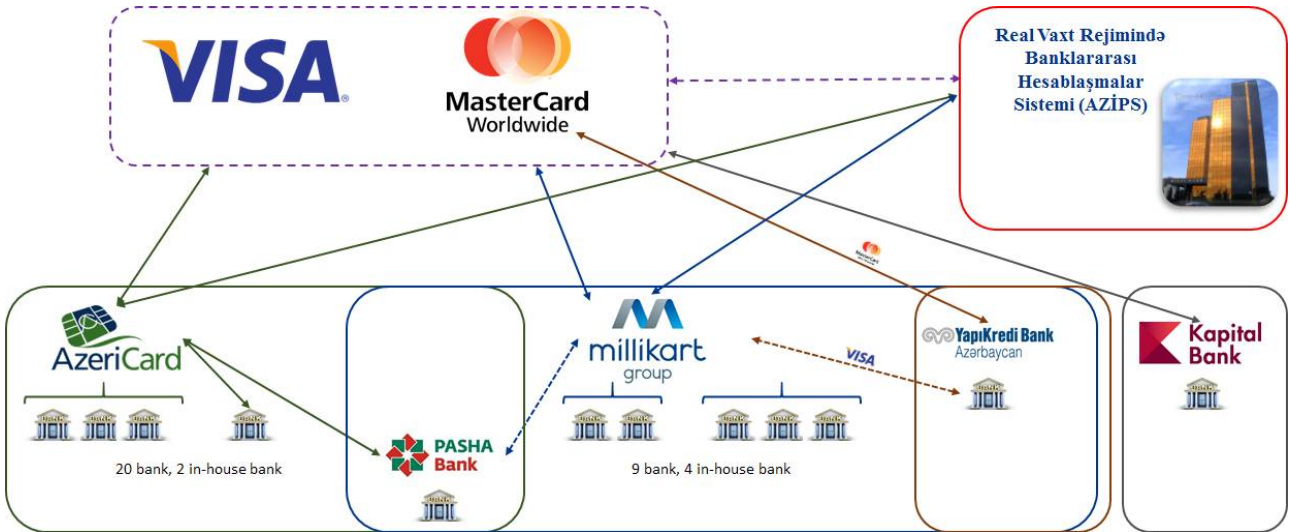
VISA

MasterCard Worldwide

Real Vaxt Rejimində Banklararası Hesablaşmalar Sistemi (AZİPS)

AzeriCard

20 bank, 2 in-house bank

PASHA Bank

millikart group

9 bank, 4 in-house bank

VISA

YapıKredi Bank Azərbaycan

Kapital Bank